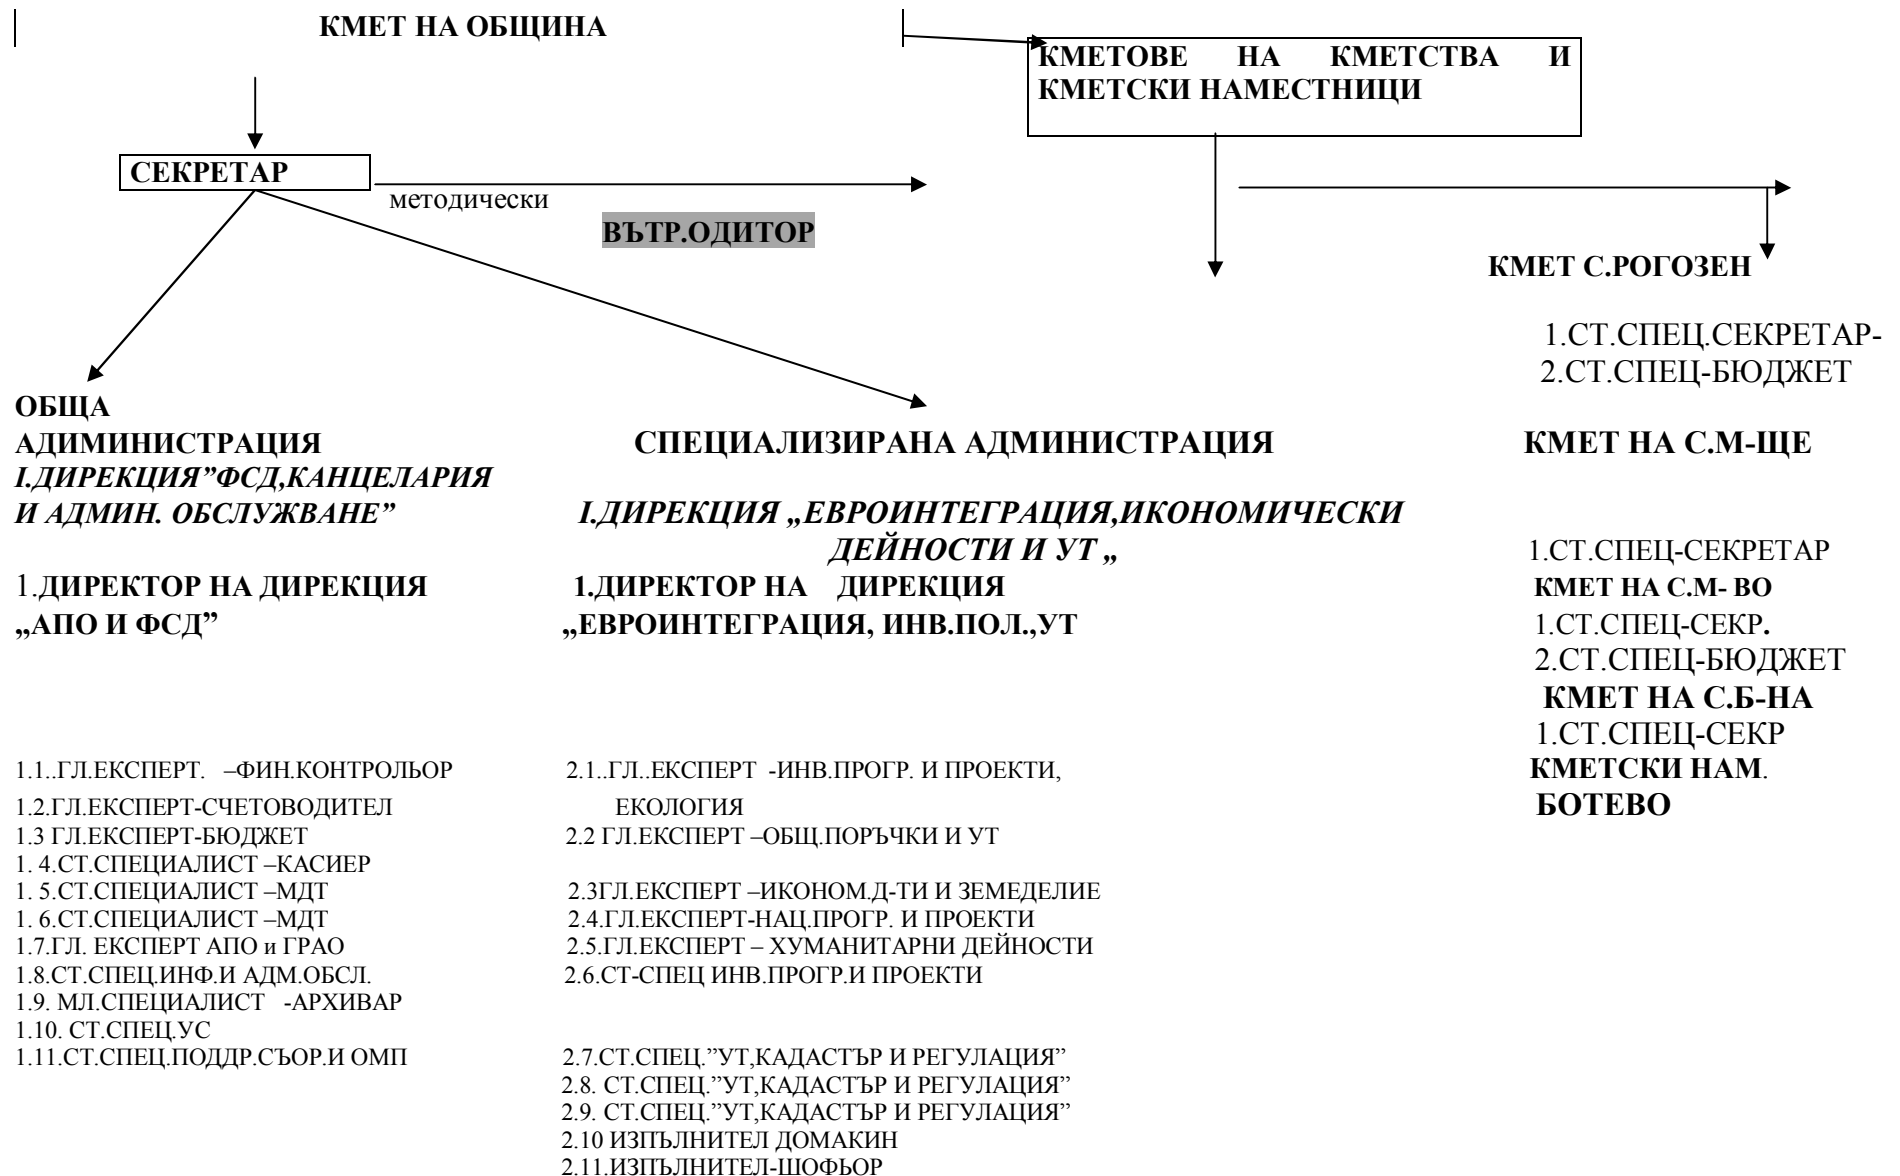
КМЕТ НА ОБЩИНА

КМЕТОВЕ НА КМЕТСТВА И КМЕТСКИ НАМЕСТНИЦИ

СЕКРЕТАР

методически

ВЪТР.ОДИТОР

КМЕТ С.РОГОЗЕН

1.СТ.СПЕЦ.СЕКРЕТАР-
2.СТ.СПЕЦ-БЮДЖЕТ

ОБЩА АДИМИНИСТРАЦИЯ
I.ДИРЕКЦИЯ"ФСД,КАНЦЕЛАРИЯ И АДМИН. ОБСЛУЖВАНЕ"

1.ДИРЕКТОР НА ДИРЕКЦИЯ „АПО И ФСД"

1.1..ГЛ.ЕКСПЕРТ. –ФИН.КОНТРОЛЬОР
1.2.ГЛ.ЕКСПЕРТ-СЧЕТОВОДИТЕЛ
1.3 ГЛ.ЕКСПЕРТ-БЮДЖЕТ
1. 4.СТ.СПЕЦИАЛИСТ –КАСИЕР
1. 5.СТ.СПЕЦИАЛИСТ –МДТ
1. 6.СТ.СПЕЦИАЛИСТ –МДТ
1.7.ГЛ. ЕКСПЕРТ АПО и ГРАО
1.8.СТ.СПЕЦ.ИНФ.И АДМ.ОБСЛ.
1.9. МЛ.СПЕЦИАЛИСТ -АРХИВАР
1.10. СТ.СПЕЦ.УС
1.11.СТ.СПЕЦ.ПОДДР.СЪОР.И ОМП

СПЕЦИАЛИЗИРАНА АДМИНИСТРАЦИЯ

I.ДИРЕКЦИЯ „ЕВРОИНТЕГРАЦИЯ,ИКОНОМИЧЕСКИ ДЕЙНОСТИ И УТ „

1.ДИРЕКТОР НА ДИРЕКЦИЯ „ЕВРОИНТЕГРАЦИЯ, ИНВ.ПОЛ.,УТ

2.1..ГЛ..ЕКСПЕРТ -ИНВ.ПРОГР. И ПРОЕКТИ, ЕКОЛОГИЯ
2.2 ГЛ.ЕКСПЕРТ –ОБЩ.ПОРЪЧКИ И УТ
2.3ГЛ.ЕКСПЕРТ –ИКОНОМ.Д-ТИ И ЗЕМЕДЕЛИЕ
2.4.ГЛ.ЕКСПЕРТ-НАЦ.ПРОГР. И ПРОЕКТИ
2.5.ГЛ.ЕКСПЕРТ – ХУМАНИТАРНИ ДЕЙНОСТИ
2.6.СТ-СПЕЦ ИНВ.ПРОГР.И ПРОЕКТИ
2.7.СТ.СПЕЦ."УТ,КАДАСТЪР И РЕГУЛАЦИЯ"
2.8. СТ.СПЕЦ."УТ,КАДАСТЪР И РЕГУЛАЦИЯ"
2.9. СТ.СПЕЦ."УТ,КАДАСТЪР И РЕГУЛАЦИЯ"
2.10 ИЗПЪЛНИТЕЛ ДОМАКИН
2.11.ИЗПЪЛНИТЕЛ-ШОФЬОР

КМЕТ НА С.М-ЩЕ
1.СТ.СПЕЦ-СЕКРЕТАР
КМЕТ НА С.М- ВО
1.СТ.СПЕЦ-СЕКР.
2.СТ.СПЕЦ-БЮДЖЕТ
КМЕТ НА С.Б-НА
1.СТ.СПЕЦ-СЕКР
КМЕТСКИ НАМ.
БОТЕВО